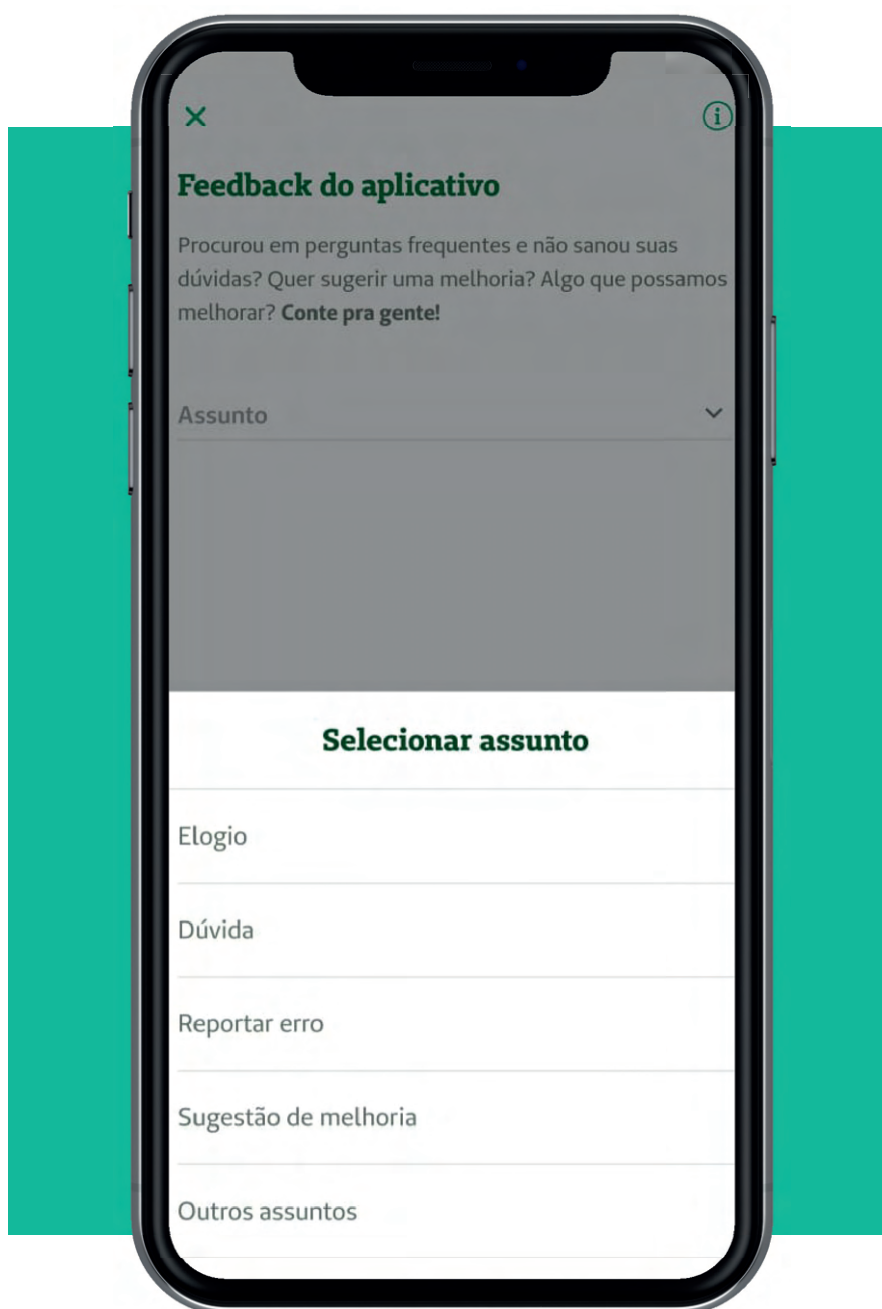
×

Feedback do aplicativo

Procurou em perguntas frequentes e não sanou suas dúvidas? Quer sugerir uma melhoria? Algo que possamos melhorar? **Conte pra gente!**

Assunto

Selecionar assunto

Elogio

Dúvida

Reportar erro

Sugestão de melhoria

Outros assuntos